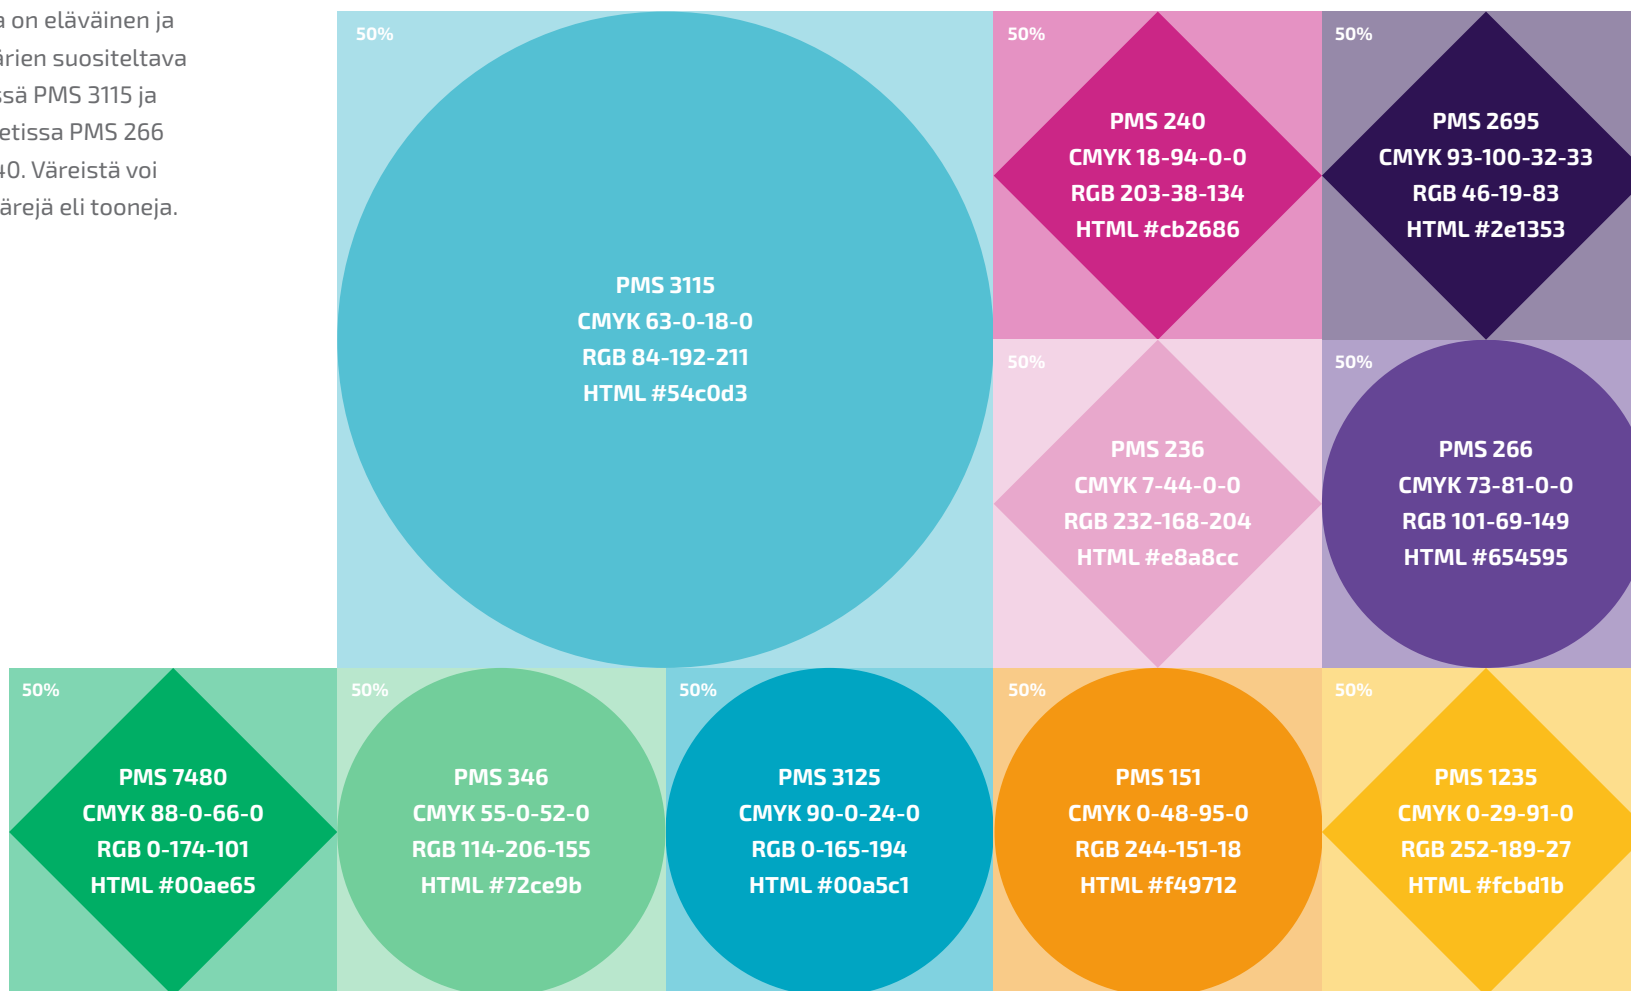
a on eläväinen ja ärien suositeltava ssä PMS 3115 ja etissa PMS 266 40. Väreistä voi ärejä eli tooneja.

50%

PMS 3115
CMYK 63-0-18-0
RGB 84-192-211
HTML #54c0d3

50%

PMS 240
CMYK 18-94-0-0
RGB 203-38-134
HTML #cb2686

50%

PMS 2695
CMYK 93-100-32-33
RGB 46-19-83
HTML #2e1353

50%

PMS 236
CMYK 7-44-0-0
RGB 232-168-204
HTML #e8a8cc

50%

PMS 266
CMYK 73-81-0-0
RGB 101-69-149
HTML #654595

50%

PMS 7480
CMYK 88-0-66-0
RGB 0-174-101
HTML #00ae65

50%

PMS 346
CMYK 55-0-52-0
RGB 114-206-155
HTML #72ce9b

50%

PMS 3125
CMYK 90-0-24-0
RGB 0-165-194
HTML #00a5c1

50%

PMS 151
CMYK 0-48-95-0
RGB 244-151-18
HTML #f49712

50%

PMS 1235
CMYK 0-29-91-0
RGB 252-189-27
HTML #fcbd1b